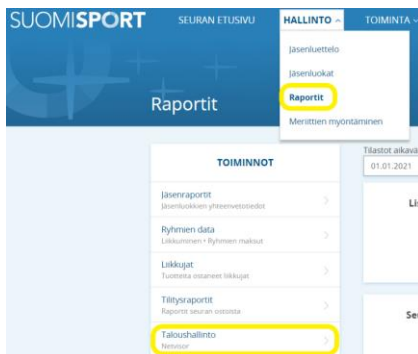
SUOMISPORT

SEURAN ETUSIVU

HALLINTO

TOIMINTA

Jäsenluettelo

Jäsenluokat

Raportit

Meriittien myöntäminen

Raportit

Tilastot aikavä

01.01.2021

TOIMINNOT

Jäsenraportit
Jäsenluokkien yhteenvetotiedot

Ryhmien data
Liikkuminen • Ryhmien maksut

Liikkujat
Tuotteita ostaneet liikkujat

Tilitysraportit
Raportit seuran ostoista

Taloushallinto
Netvisor

Li

Se